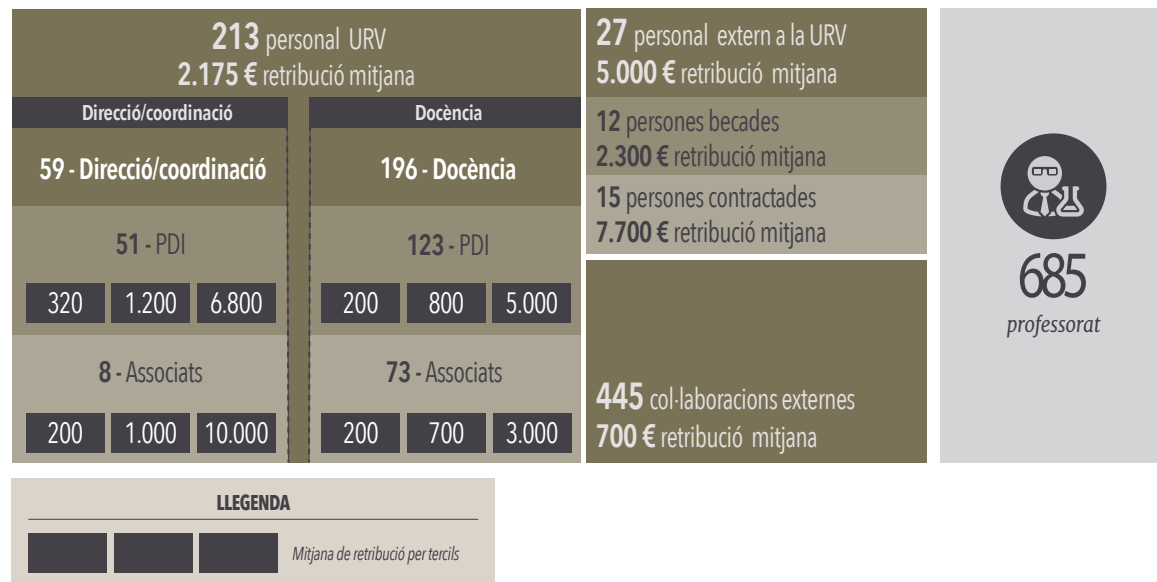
**213** personal URV
**2.175 €** retribució mitjana

**Direcció/coordinació**

**59 - Direcció/coordinació**

**51** - PDI

320 | 1.200 | 6.800

**8** - Associats

200 | 1.000 | 10.000

**Docència**

**196 - Docència**

**123** - PDI

200 | 800 | 5.000

**73** - Associats

200 | 700 | 3.000

**27** personal extern a la URV
**5.000 €** retribució mitjana

**12** persones becades
**2.300 €** retribució mitjana

**15** persones contractades
**7.700 €** retribució mitjana

**445** col·laboracions externes
**700 €** retribució mitjana

685
*professorat*

**LLEGENDA**

*Mitjana de retribució per tercils*